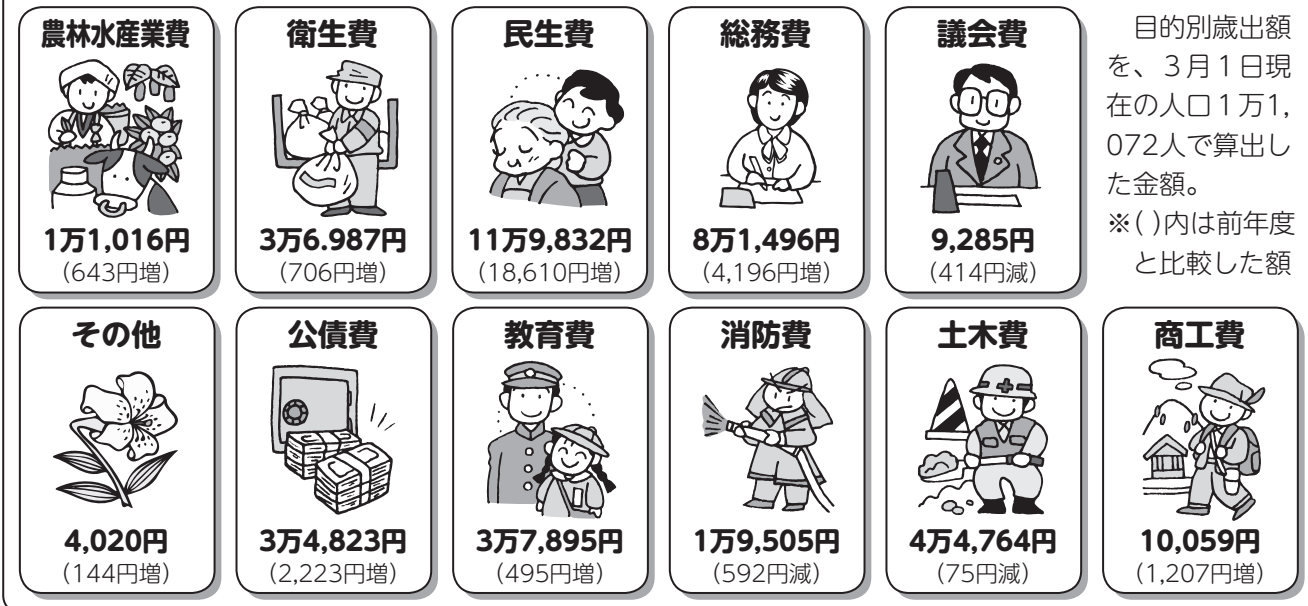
農林水産業費
1万1,016円
(643円増)

衛生費
3万6.987円
(706円増)

民生費
11万9,832円
(18,610円増)

総務費
8万1,496円
(4,196円増)

議会費
9,285円
(414円減)

目的別歳出額を、3月1日現在の人口1万1,072人で算出した金額。
※( )内は前年度と比較した額

その他
4,020円
(144円増)

公債費
3万4,823円
(2,223円増)

教育費
3万7,895円
(495円増)

消防費
1万9,505円
(592円減)

土木費
4万4,764円
(75円減)

商工費
10,059円
(1,207円増)